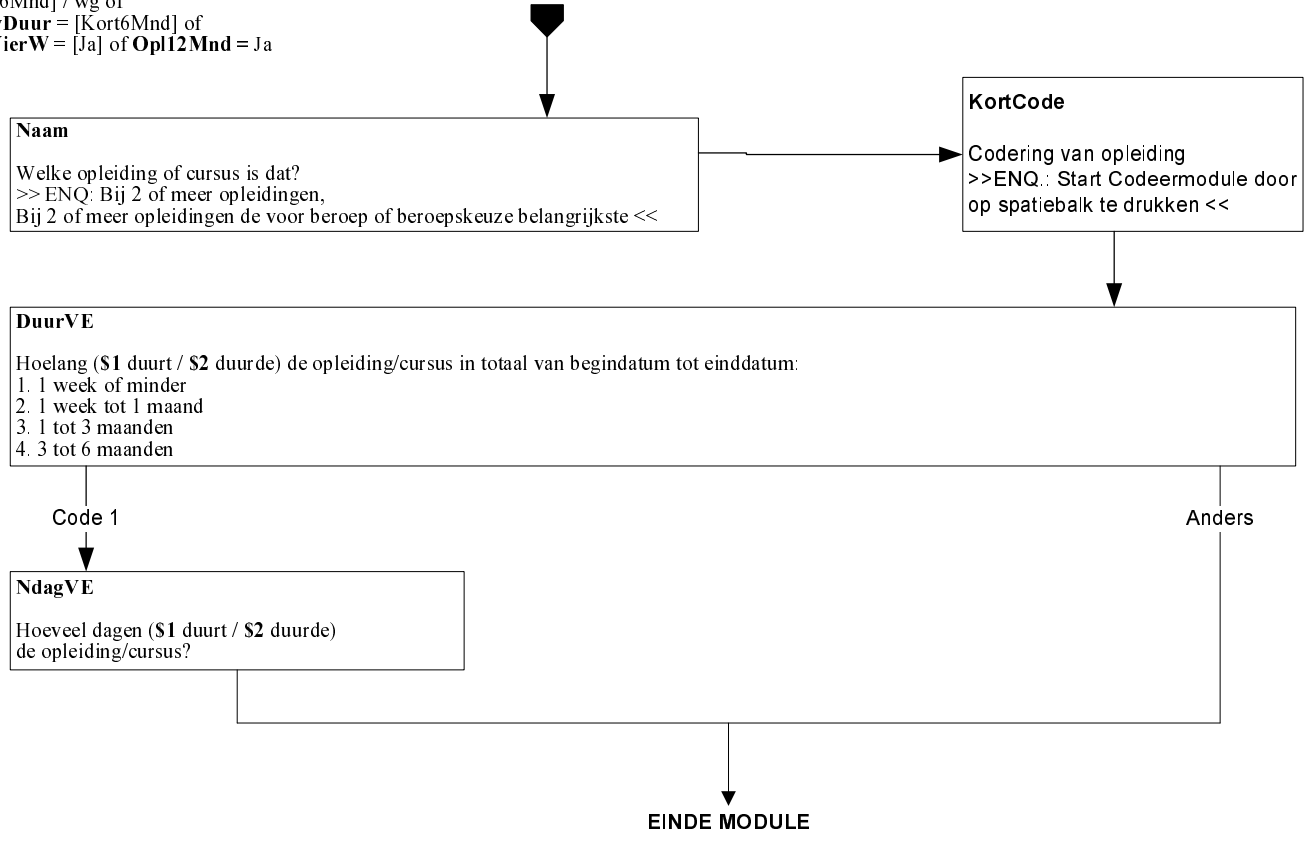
6Mnd] / wg of
Duur = [Kort6Mnd] of
ierW = [Ja] of Opl12Mnd = Ja

Naam

Welke opleiding of cursus is dat?
>> ENQ: Bij 2 of meer opleidingen,
Bij 2 of meer opleidingen de voor beroep of beroepskeuze belangrijkste <<

KortCode

Codering van opleiding
>>ENQ.: Start Codeermodule door op spatiebalk te drukken <<

DuurVE

Hoelang ($1 duurt / $2 duurde) de opleiding/cursus in totaal van begindatum tot einddatum:
1. 1 week of minder
2. 1 week tot 1 maand
3. 1 tot 3 maanden
4. 3 tot 6 maanden

Code 1

Anders

NdagVE

Hoeveel dagen ($1 duurt / $2 duurde) de opleiding/cursus?

EINDE MODULE